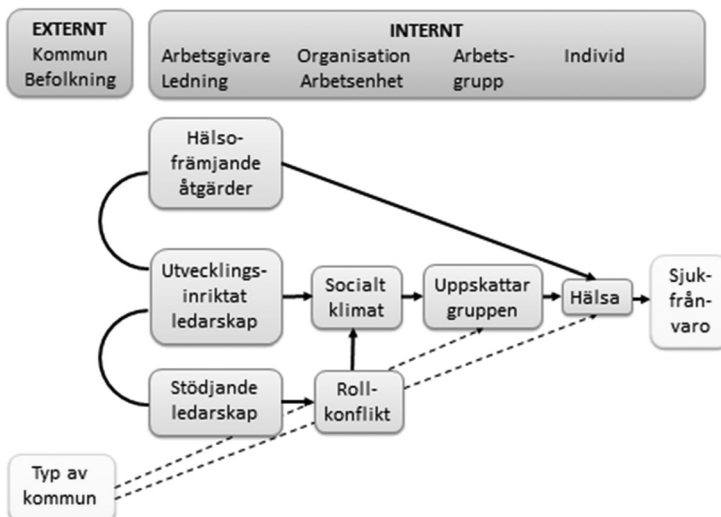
EXTERNT
Kommun
Befolkning

INTERNT
Arbetsgivare
Ledning
Organisation
Arbetsenhet
Arbets-
grupp
Individ

Hälso-
främjande
åtgärder

Utvecklings-
inriktat
ledarskap

Socialt
klimat

Uppskattar
gruppen

Hälsa

Sjuk-
från-
varo

Stödjande
ledarskap

Roll-
konflikt

Typ av
kommun